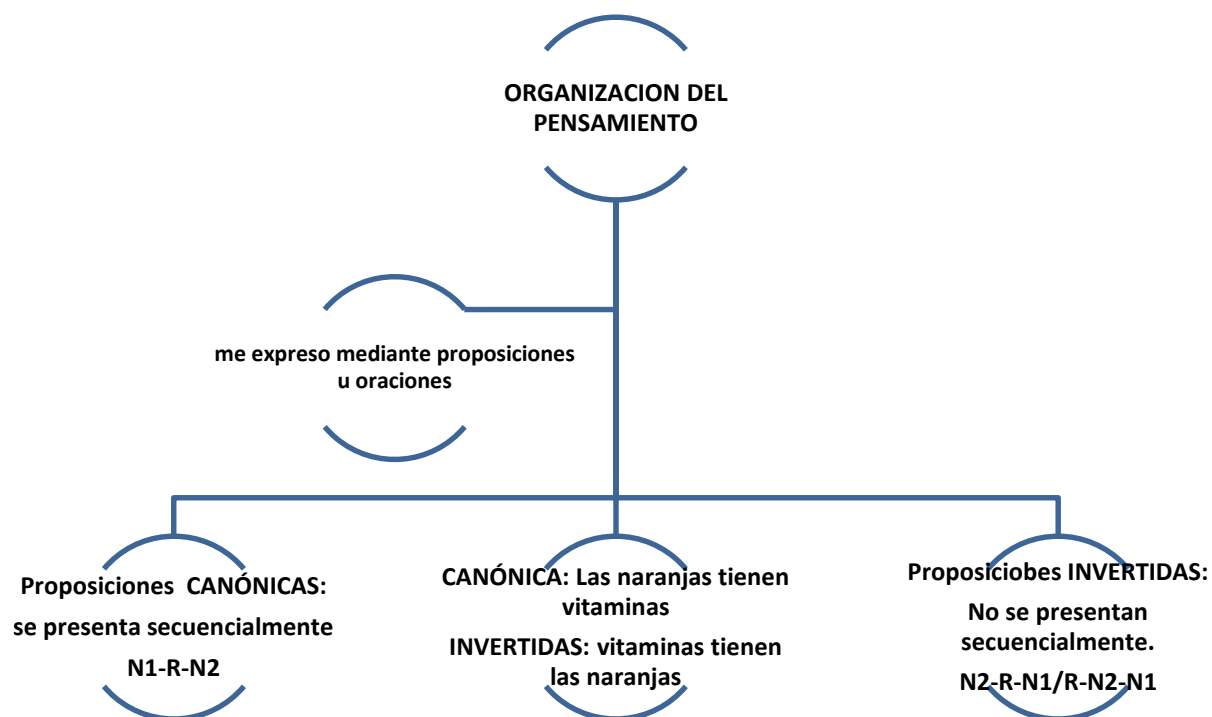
ORGANIZACION DEL PENSAMIENTO

me expreso mediante proposiciones u oraciones

Proposiciones CANÓNICAS: se presenta secuencialmente N1-R-N2

CANÓNICA: Las naranjas tienen vitaminas

INVERTIDAS: vitaminas tienen las naranjas

Proposiciobes INVERTIDAS: No se presentan secuencialmente. N2-R-N1/R-N2-N1